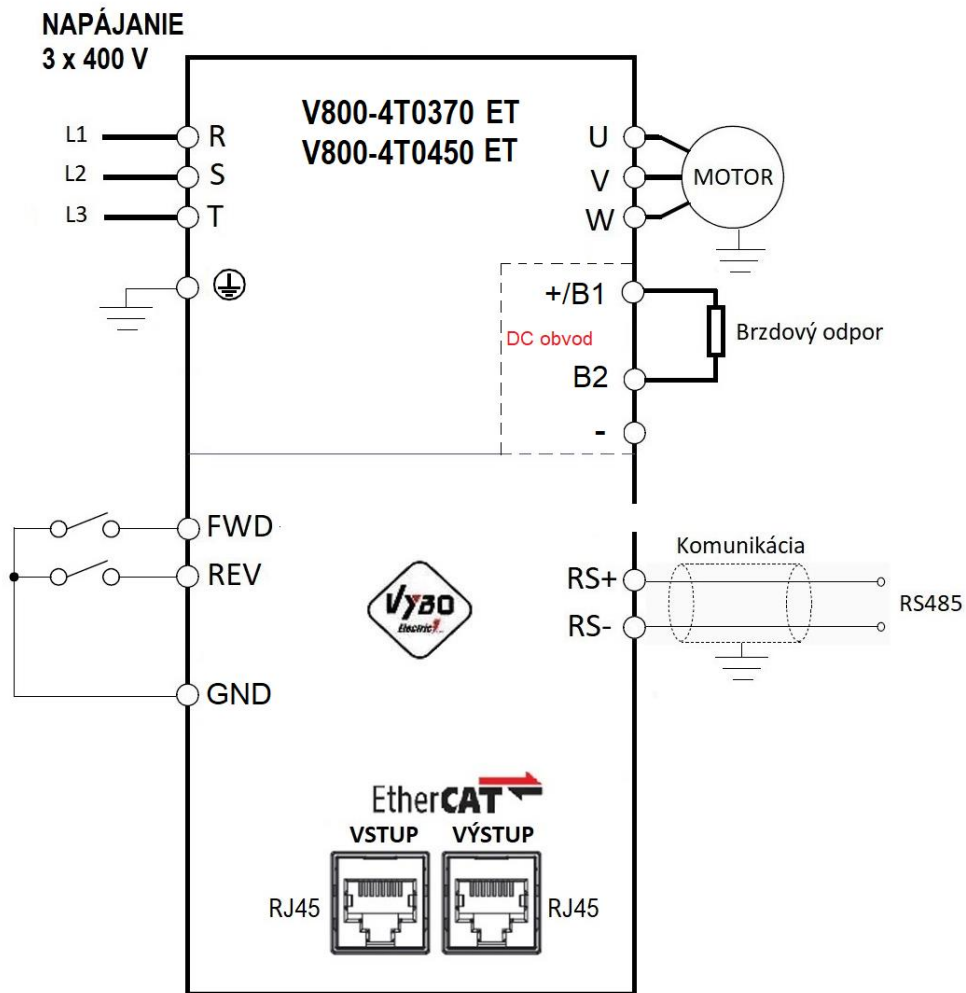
NAPÁJANIE
3 x 400 V

V800-4T0370 ET
V800-4T0450 ET

L1 R
L2 S
L3 T

U
V
W
MOTOR

+/B1
DC obvod
Brzdový odpor
B2
-

FWD
REV
GND

Komunikácia
RS+
RS-
RS485

VYBO
Electric

EtherCAT
VSTUP
VÝSTUP
RJ45
RJ45